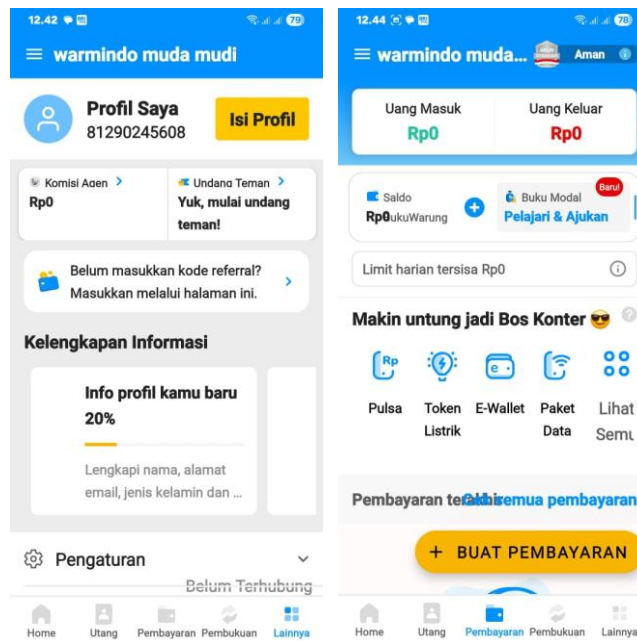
12.42

warmindo muda mudi

Profil Saya
81290245608

Isi Profil

Komisi Agen >
Rp0

Undang Teman >
Yuk, mulai undang teman!

Belum masukkan kode referral? Masukkan melalui halaman ini.

Kelengkapan Informasi

Info profil kamu baru 20%

Lengkapi nama, alamat email, jenis kelamin dan ...

Pengaturan

Belum Terhubung

Home Utang Pembayaran Pembukuan Lainnya

12.44

warmindo muda...

Aman

Uang Masuk
Rp0

Uang Keluar
Rp0

Saldo
Rp0ukuWarung

Buku Modal
Pelajari & Ajukan

Baru!

Limit harian tersisa Rp0

Makin untung jadi Bos Konter

Pulsa
Token Listrik
E-Wallet
Paket Data
Lihat Semu

Pembayaran te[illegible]semua pembayaran

+ BUAT PEMBAYARAN

Home Utang Pembayaran Pembukuan Lainnya